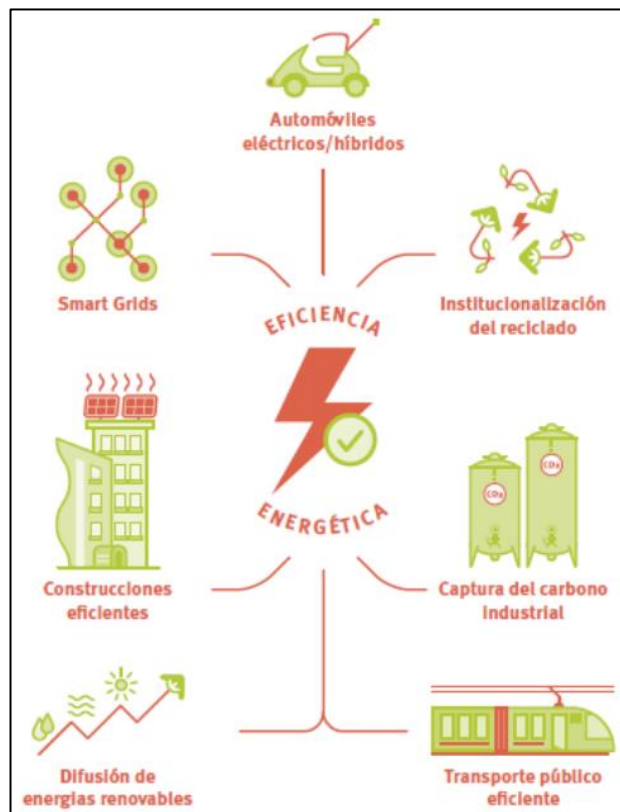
Automóviles eléctricos/híbridos

Smart Grids

Institucionalización del reciclado

EFICIENCIA

ENERGÉTICA

Construcciones eficientes

$CO_2$

$CO_2$

Captura del carbono industrial

Difusión de energías renovables

Transporte público eficiente